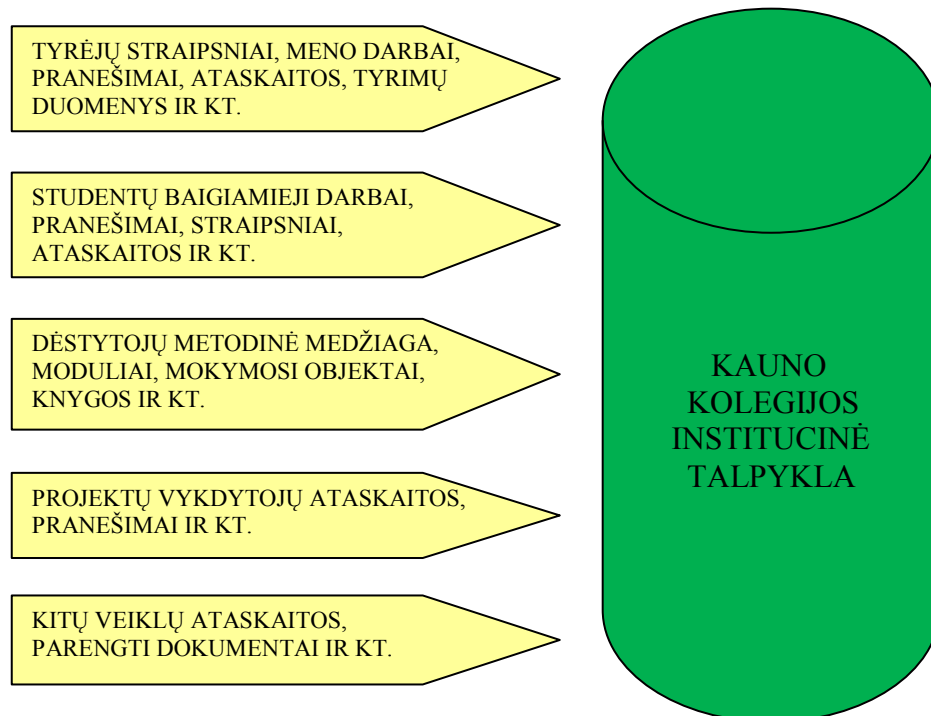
TYRĖJŲ STRAIPSNIAI, MENO DARBAI, PRANEŠIMAI, ATASKAITOS, TYRIMŲ DUOMENYS IR KT.

STUDENTŲ BAIGIAMIEJI DARBAI, PRANEŠIMAI, STRAIPSNIAI, ATASKAITOS IR KT.

DĖSTYTOJŲ METODINĖ MEDŽIAGA, MODULIAI, MOKYMOSI OBJEKTAI, KNYGOS IR KT.

PROJEKTŲ VYKDYTOJŲ ATASKAITOS, PRANEŠIMAI IR KT.

KITŲ VEIKLŲ ATASKAITOS, PARENGTI DOKUMENTAI IR KT.

KAUNO KOLEGIJOS INSTITUCINĖ TALPYKLA